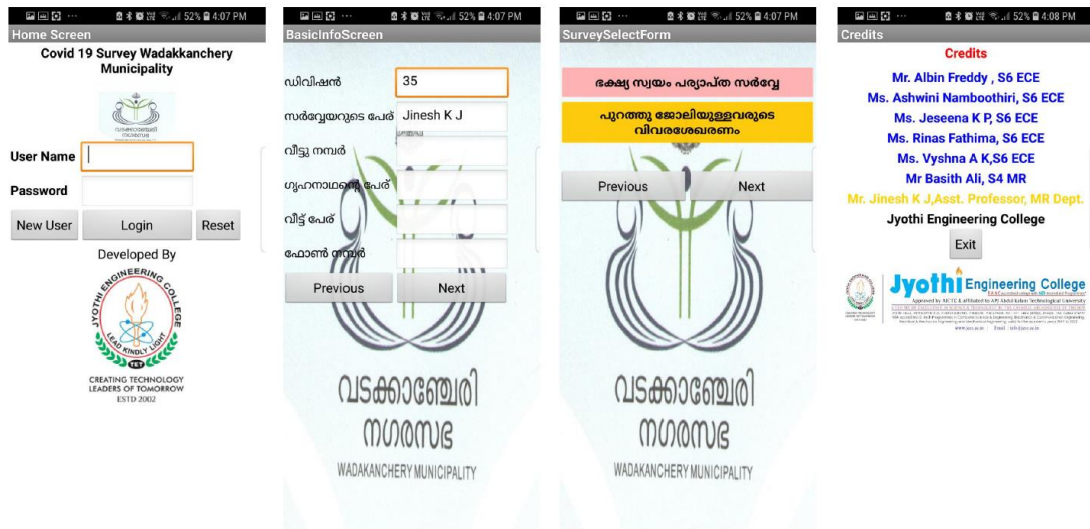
52% 4:07 PM
Home Screen
Covid 19 Survey Wadakkanchery Municipality

User Name
Password
New User
Login
Reset
Developed By
JYOTHI ENGINEERING COLLEGE
LEAD KINDLY LIGHT
CREATING TECHNOLOGY LEADERS OF TOMORROW
ESTD 2002

52% 4:07 PM
BasicInfoScreen
ഡിവിഷൻ
35
സർവ്വേയറുടെ പേര്
Jinesh K J
വീട്ടു നമ്പർ
ഗൃഹനാഥന്റെ പേര്
വീട്ട് പേര്
ഫോൺ നമ്പർ
Previous
Next
വടക്കാഞ്ചേരി
നഗരസഭ
WADAKANCHERY MUNICIPALITY

52% 4:07 PM
SurveySelectForm
ഭക്ഷ്യ സ്വയം പര്യാപ്ത സർവ്വേ
പുറത്തു ജോലിയുള്ളവരുടെ വിവരശേഖരണം
Previous
Next
വടക്കാഞ്ചേരി
നഗരസഭ
WADAKANCHERY MUNICIPALITY

52% 4:08 PM
Credits
Credits
Mr. Albin Freddy , S6 ECE
Ms. Ashwini Namboothiri, S6 ECE
Ms. Jeseena K P, S6 ECE
Ms. Rinas Fathima, S6 ECE
Ms. Vyshna A K,S6 ECE
Mr Basith Ali, S4 MR
Mr. Jinesh K J,Asst. Professor, MR Dept.
Jyothi Engineering College
Exit
Jyothi Engineering College
Approved by AICTE & affiliated to APJ Abdul Kalam Technological University
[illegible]
www.jecc.ac.in | Email : info@jecc.ac.in